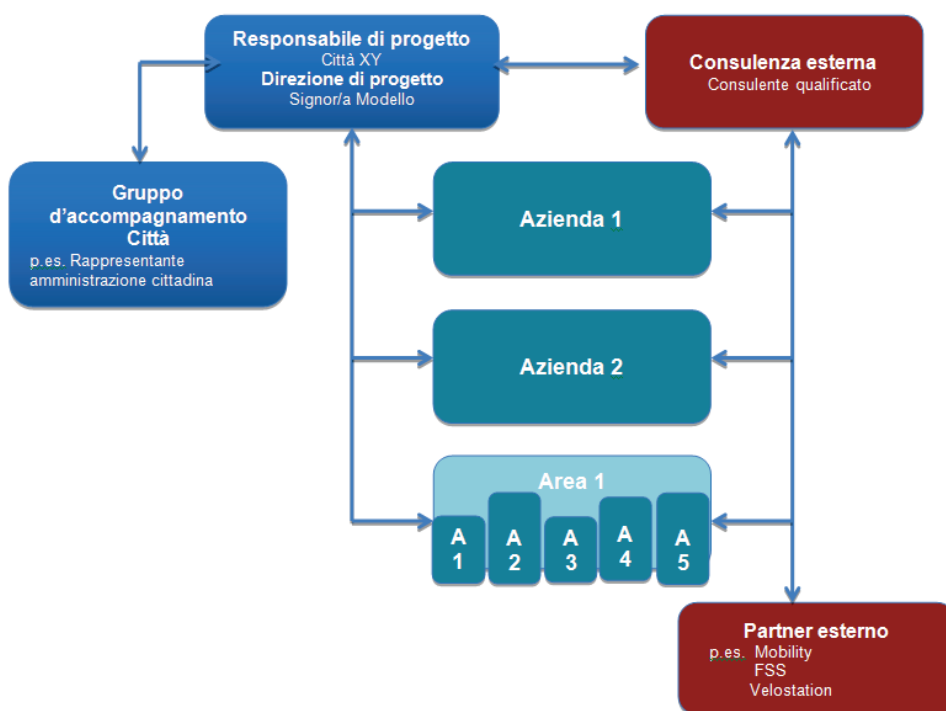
Responsabile di progetto
Città XY
Direzione di progetto
Signor/a Modello

Consulenza esterna
Consulente qualificato

Gruppo d'accompagnamento Città
p.es. Rappresentante amministrazione cittadina

Azienda 1

Azienda 2

Area 1

A 1

A 2

A 3

A 4

A 5

Partner esterno
p.es. Mobility
FSS
Velostation